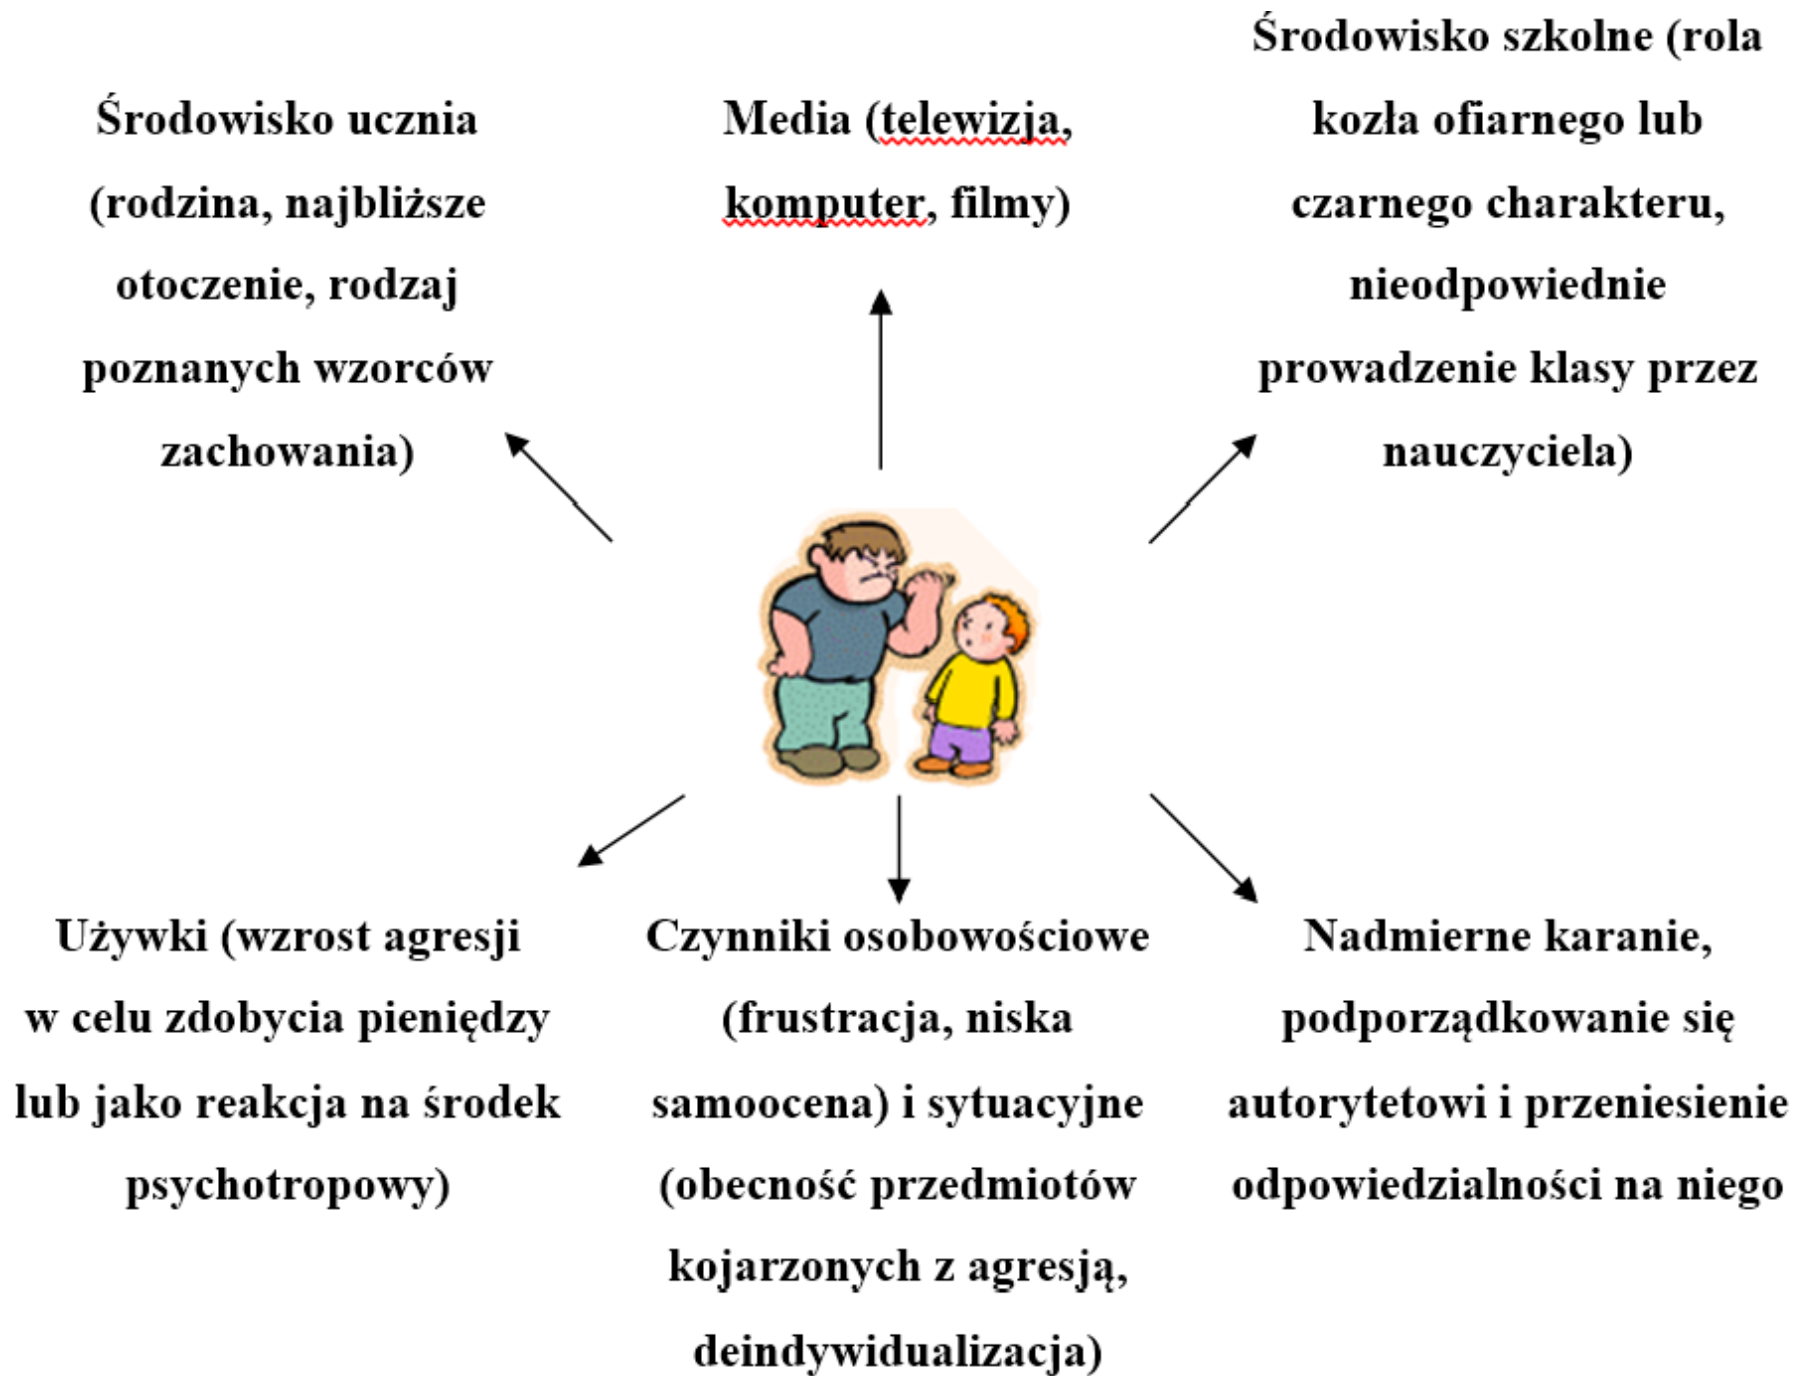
Środowisko ucznia (rodzina, najbliższe otoczenie, rodzaj poznanych wzorców zachowania)

Media (telewizja, komputer, filmy)

Środowisko szkolne (rola kozła ofiarnego lub czarnego charakteru, nieodpowiednie prowadzenie klasy przez nauczyciela)

Używki (wzrost agresji w celu zdobycia pieniędzy lub jako reakcja na środek psychotropowy)

Czynniki osobowościowe (frustracja, niska samoocena) i sytuacyjne (obecność przedmiotów kojarzonych z agresją, deindywidualizacja)

Nadmierne karanie, podporządkowanie się autorytetowi i przeniesienie odpowiedzialności na niego